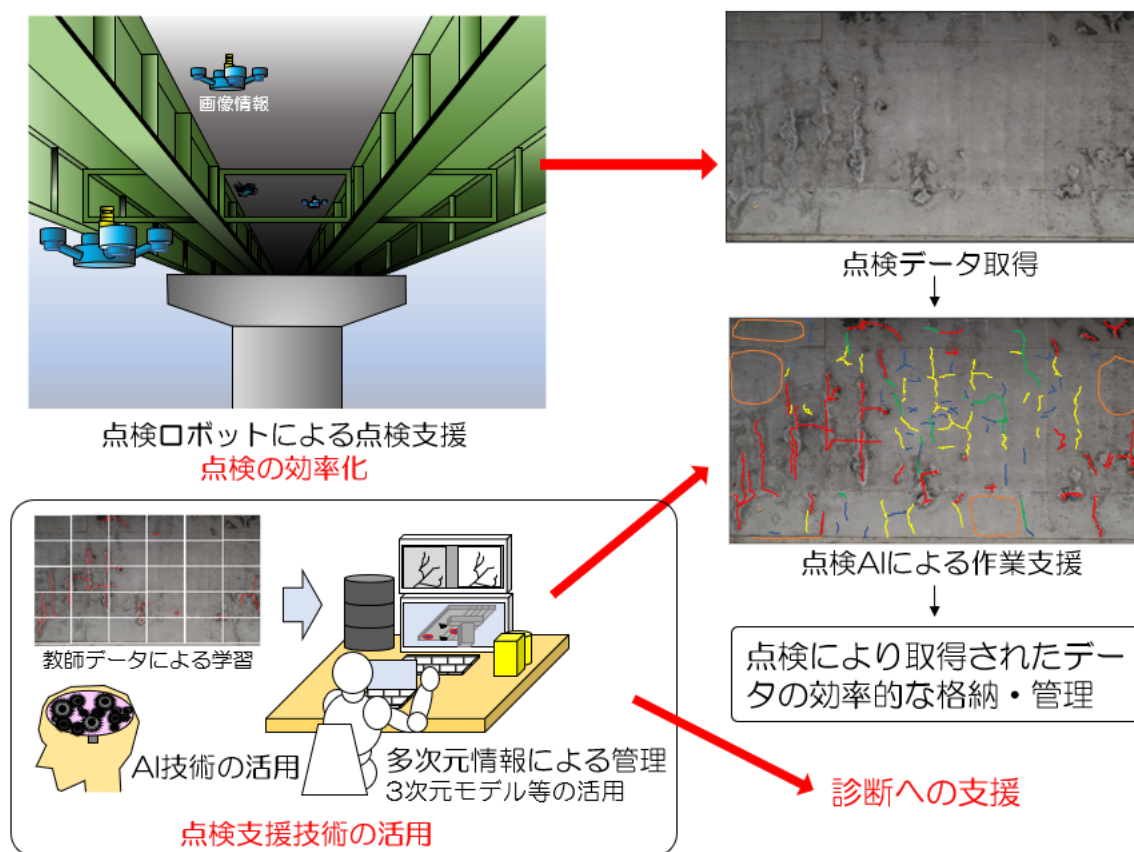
画像情報

点検ロボットによる点検支援
点検の効率化

点検データ取得

点検AIによる作業支援

点検により取得されたデータの効率的な格納・管理

教師データによる学習

AI技術の活用

多次元情報による管理
3次元モデル等の活用

点検支援技術の活用

診断への支援